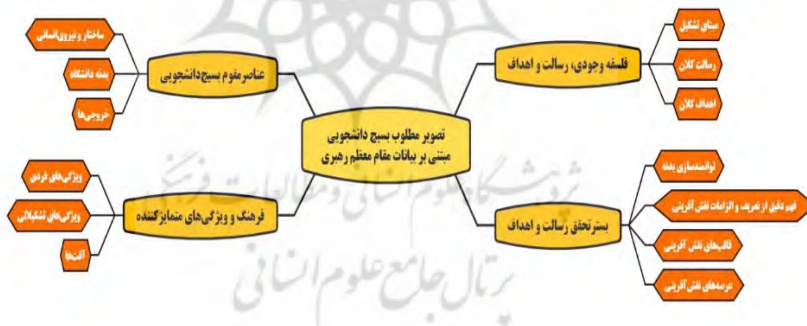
تصویر مطلوب بسیج دانشجویی مبتنی بر بیانات مقام معظم رهبری

فلسفه وجودی، رسالت و اهداف

مبنای تشکیل

رسالت کلان

اهداف کلان

بستر تحقق رسالت و اهداف

توانمندسازی بدنه

فهم دقیق از تعریف و الزامات نقش آفرینی

قالب‌های نقش آفرینی

عرصه‌های نقش آفرینی

عناصر مقوم بسیج دانشجویی

ساختار و نیروی انسانی

بدنه دانشگاه

خروجی‌ها

فرهنگ و ویژگی‌های متمایزکننده

ویژگی‌های فردی

ویژگی‌های تشکیلاتی

آفت‌ها

پژوهشگاه علوم انسانی و مطالعات فرهنگی

پرتال جامع علوم انسانی